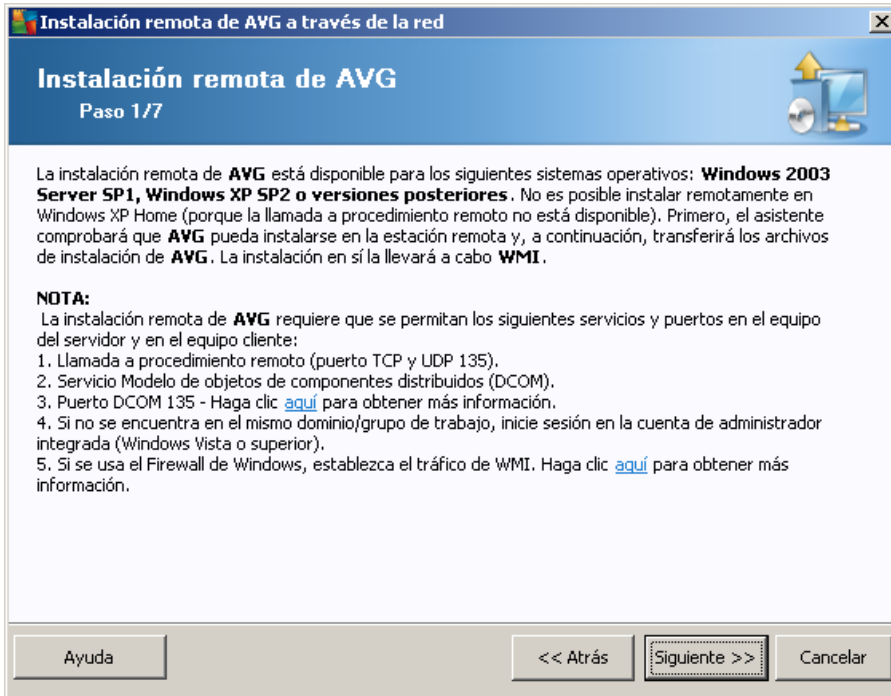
Instalación remota de AVG a través de la red

Instalación remota de AVG
Paso 1/7

La instalación remota de AVG está disponible para los siguientes sistemas operativos: Windows 2003 Server SP1, Windows XP SP2 o versiones posteriores. No es posible instalar remotamente en Windows XP Home (porque la llamada a procedimiento remoto no está disponible). Primero, el asistente comprobará que AVG pueda instalarse en la estación remota y, a continuación, transferirá los archivos de instalación de AVG. La instalación en sí la llevará a cabo WMI.

NOTA:
La instalación remota de AVG requiere que se permitan los siguientes servicios y puertos en el equipo del servidor y en el equipo cliente:
1. Llamada a procedimiento remoto (puerto TCP y UDP 135).
2. Servicio Modelo de objetos de componentes distribuidos (DCOM).
3. Puerto DCOM 135 - Haga clic aquí para obtener más información.
4. Si no se encuentra en el mismo dominio/grupo de trabajo, inicie sesión en la cuenta de administrador integrada (Windows Vista o superior).
5. Si se usa el Firewall de Windows, establezca el tráfico de WMI. Haga clic aquí para obtener más información.

Ayuda
<< Atrás
Siguiente >>
Cancelar